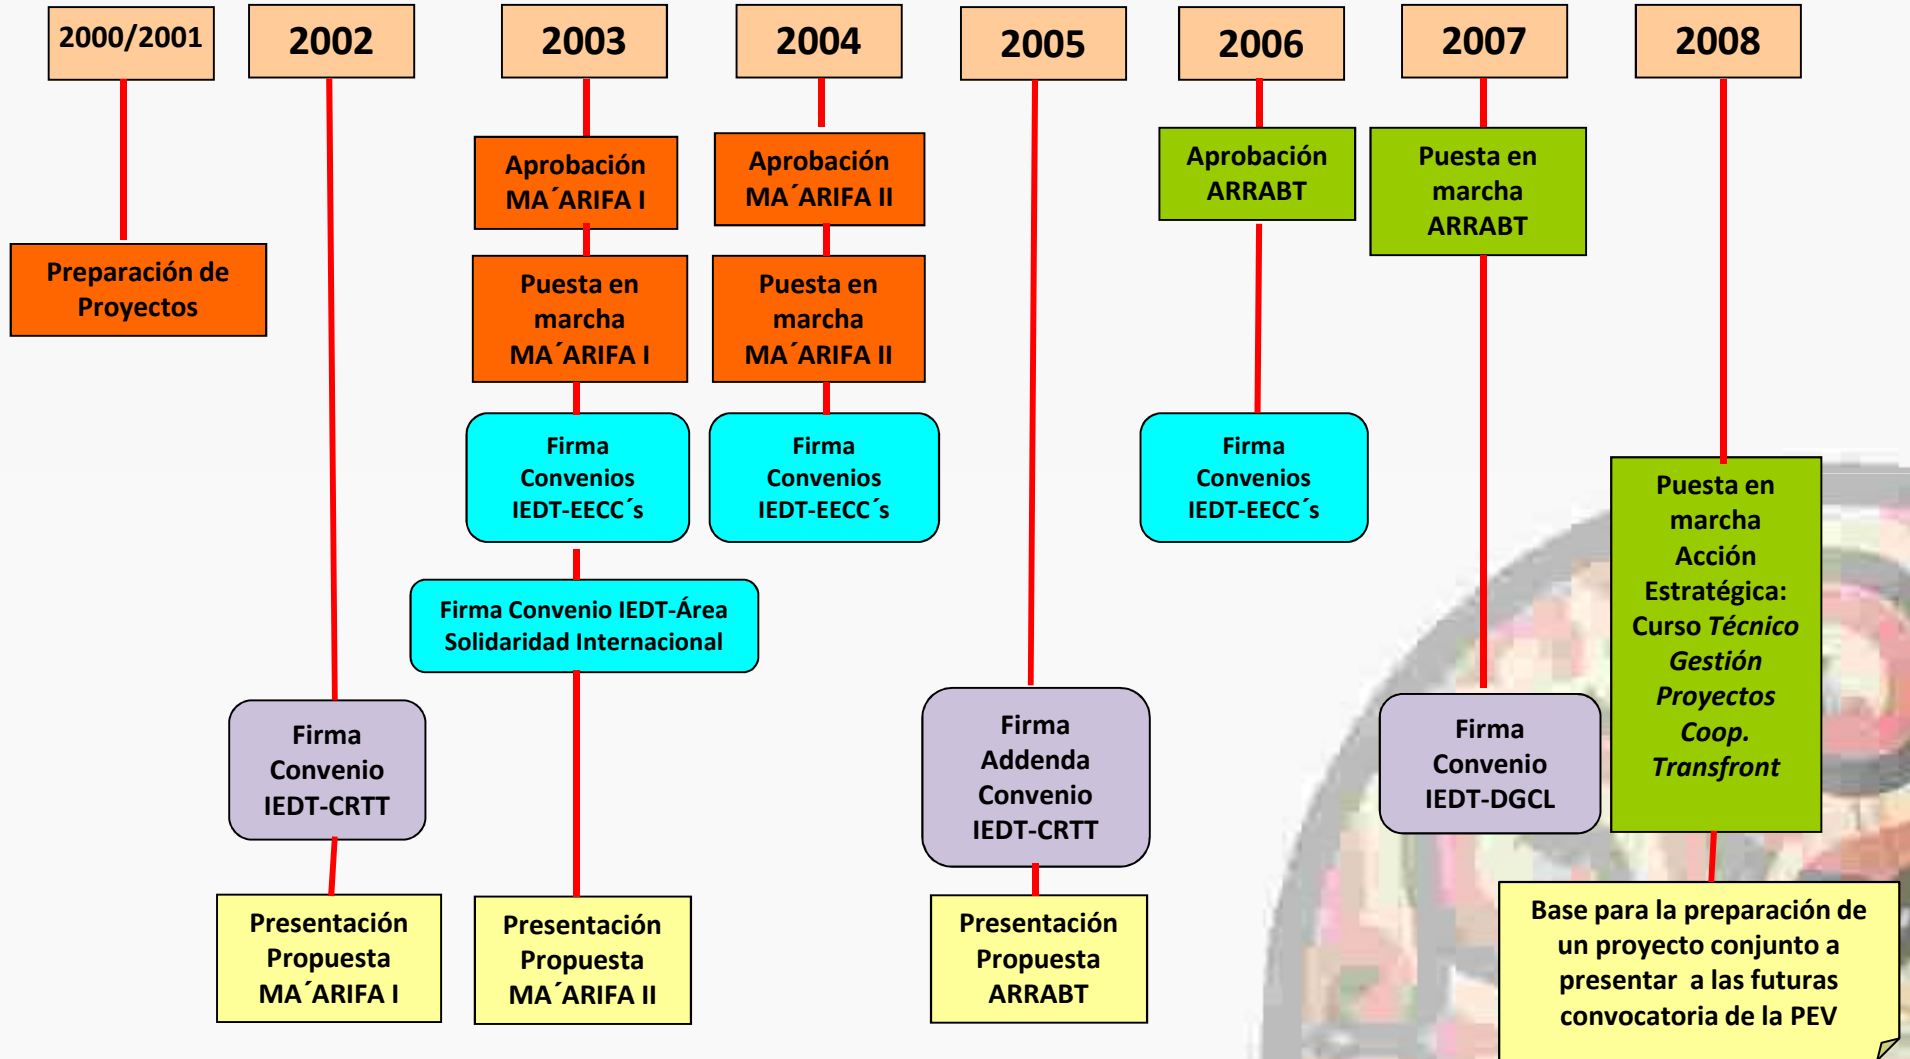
2000/2001

Preparación de Proyectos

2002

Firma Convenio IEDT-CRTT

Presentación Propuesta MA´ARIFA I

2003

Aprobación MA´ARIFA I

Puesta en marcha MA´ARIFA I

Firma Convenios IEDT-EECC´s

Firma Convenio IEDT-Área Solidaridad Internacional

Presentación Propuesta MA´ARIFA II

2004

Aprobación MA´ARIFA II

Puesta en marcha MA´ARIFA II

Firma Convenios IEDT-EECC´s

2005

Firma Addenda Convenio IEDT-CRTT

Presentación Propuesta ARRABT

2006

Aprobación ARRABT

Firma Convenios IEDT-EECC´s

2007

Puesta en marcha ARRABT

Firma Convenio IEDT-DGCL

2008

Puesta en marcha Acción Estratégica: Curso *Técnico Gestión Proyectos Coop. Transfront*

Base para la preparación de un proyecto conjunto a presentar a las futuras convocatoria de la PEV